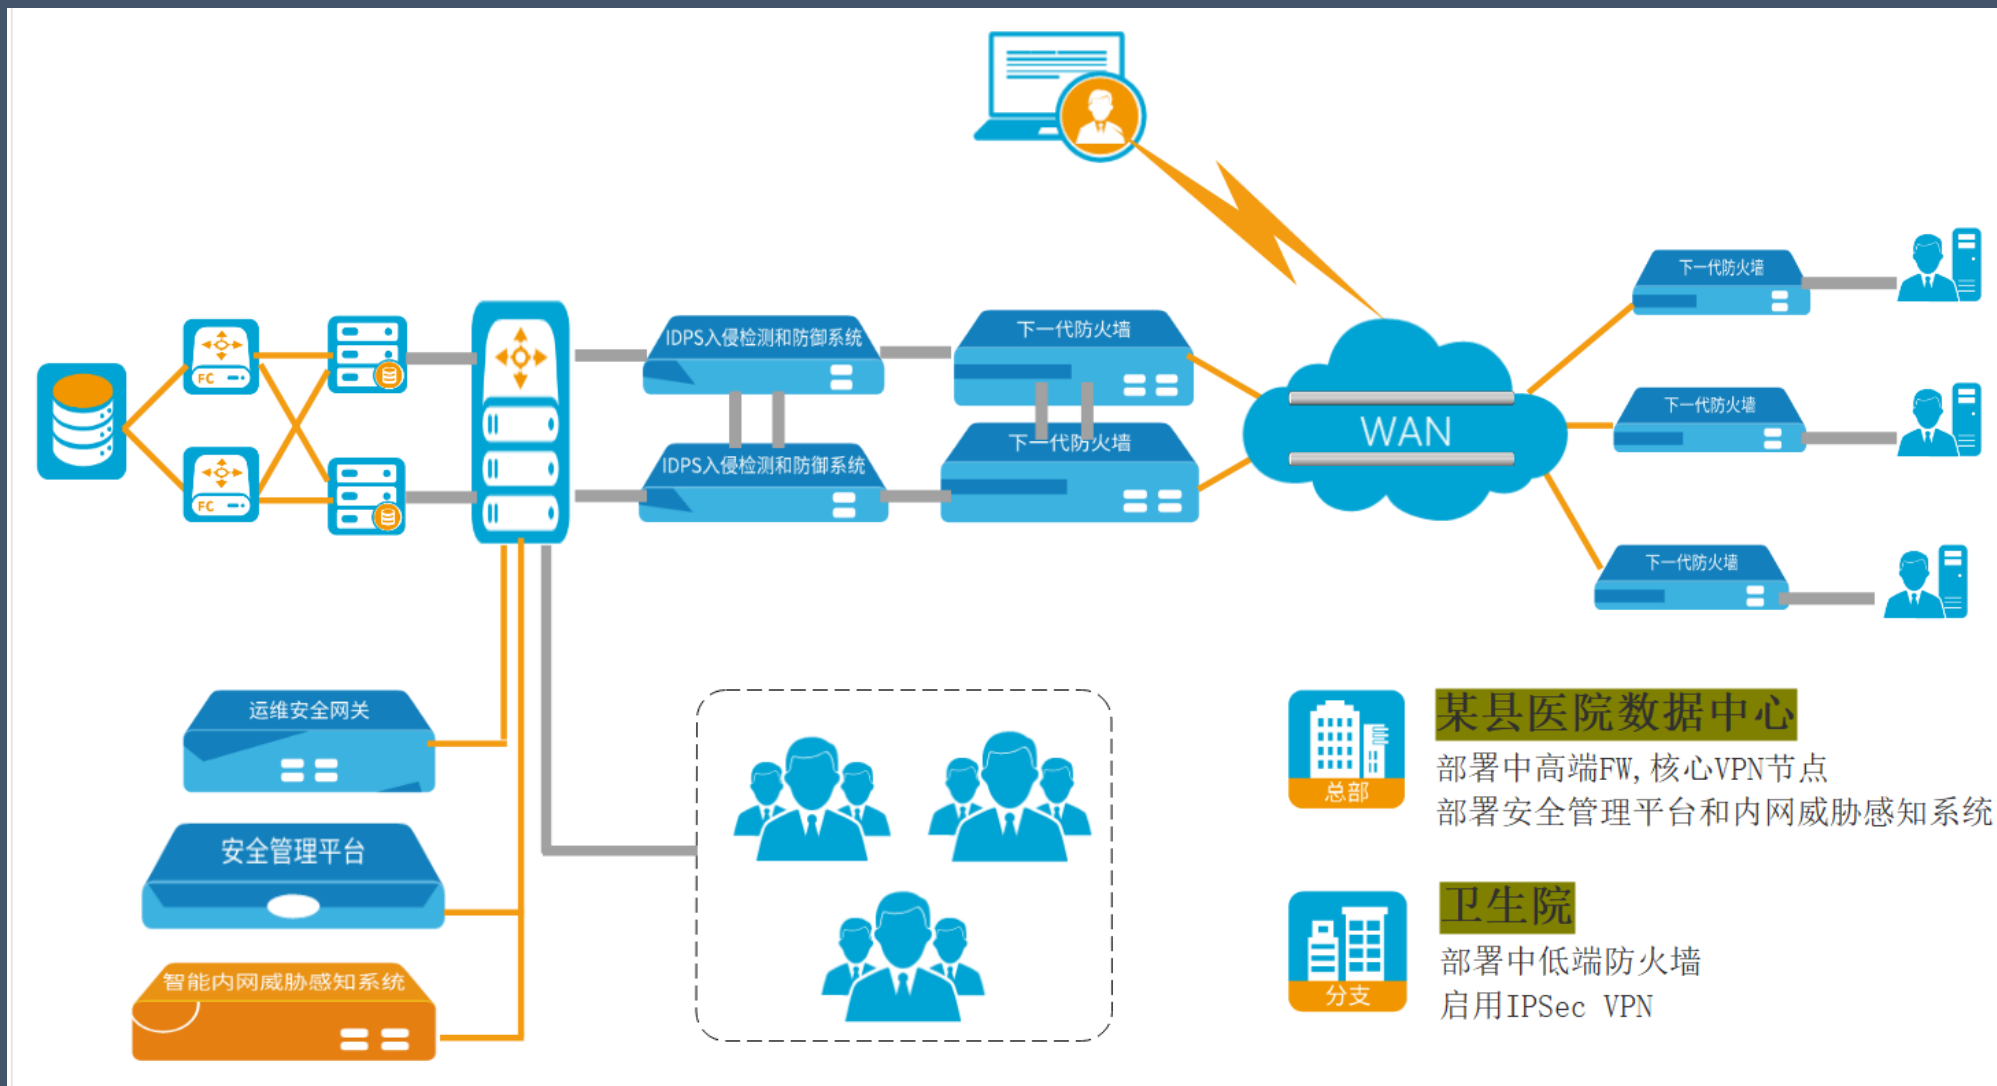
FC

FC

IDPS入侵检测和防御系统

IDPS入侵检测和防御系统

下一代防火墙

下一代防火墙

WAN

下一代防火墙

下一代防火墙

下一代防火墙

运维安全网关

安全管理平台

智能内网威胁感知系统

总部

某县医院数据中心

部署中高端FW，核心VPN节点
部署安全管理平台和内网威胁感知系统

分支

卫生院

部署中低端防火墙
启用IPSec VPN